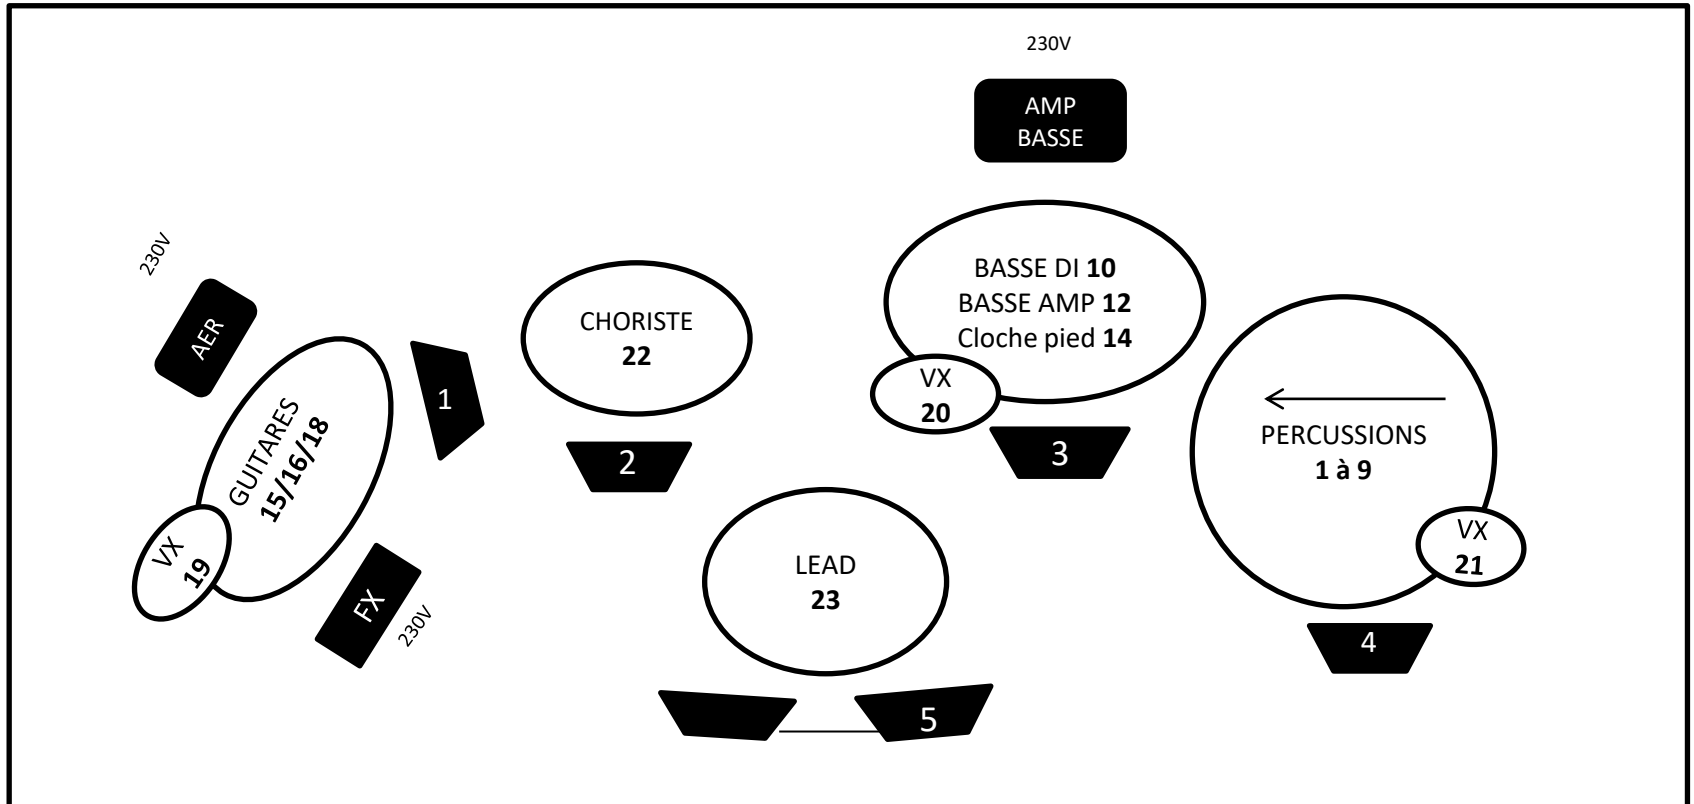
230V

AMP
BASSE

230V

AER

GUITARES
**15/16/18**

VX
**19**

FX

230V

1

CHORISTE
**22**

2

BASSE DI **10**
BASSE AMP **12**
Cloche pied **14**

VX
**20**

3

PERCUSSIONS
**1 à 9**

VX
**21**

4

LEAD
**23**

5